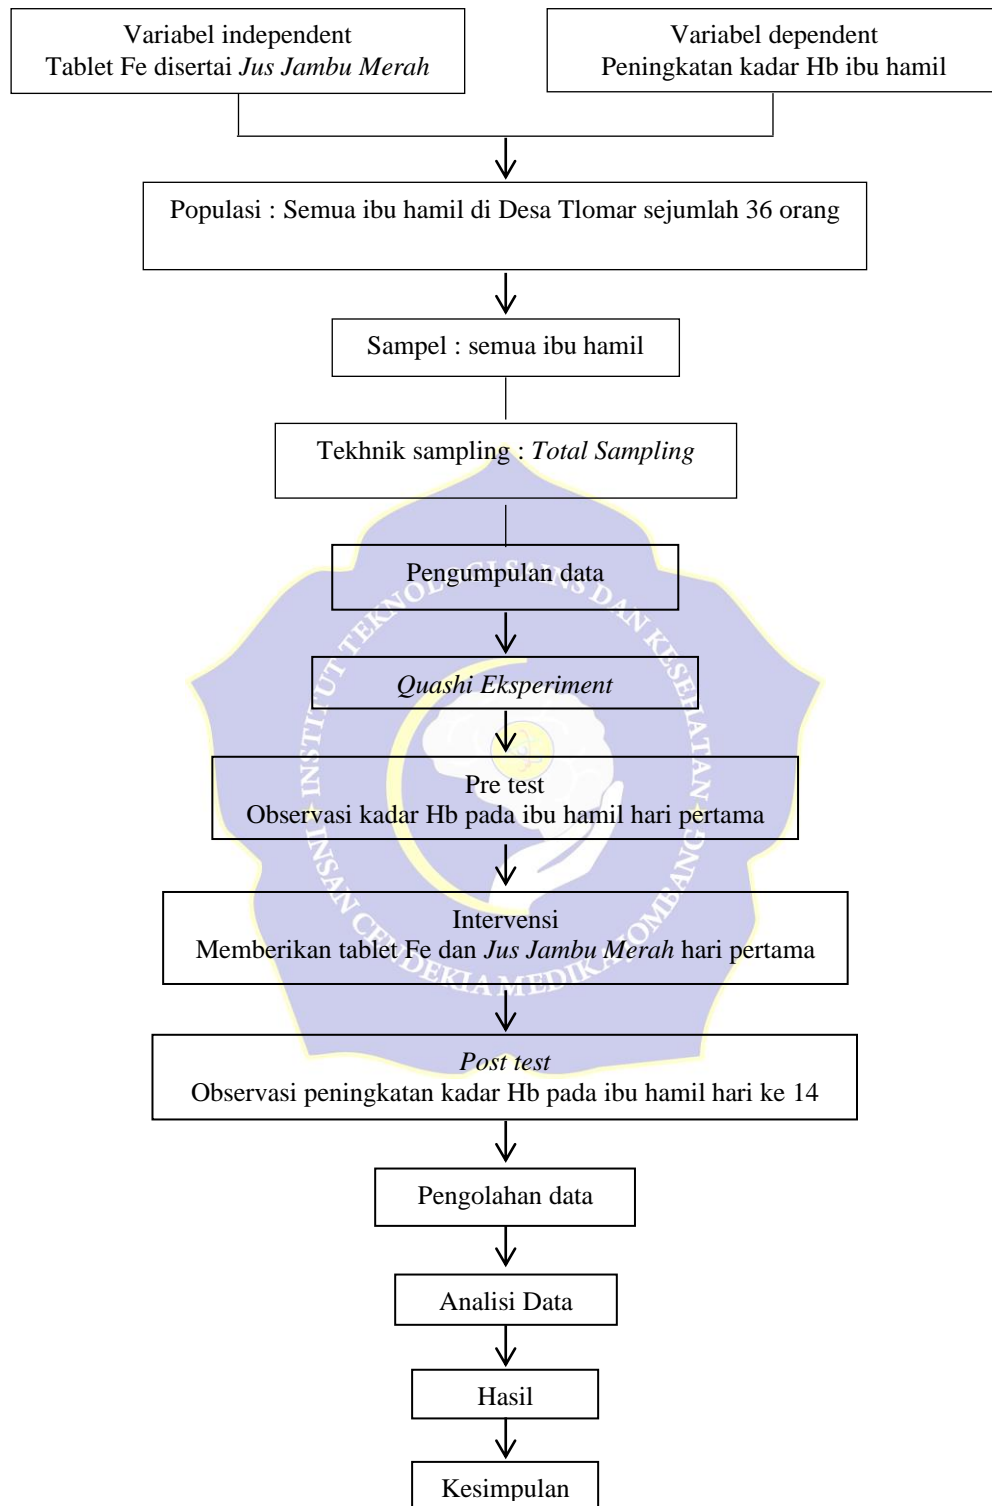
Variabel independent
Tablet Fe disertai Jus Jambu Merah

Variabel dependent
Peningkatan kadar Hb ibu hamil

Populasi : Semua ibu hamil di Desa Tlomar sejumlah 36 orang

Sampel : semua ibu hamil

Tekhnik sampling : Total Sampling

Pengumpulan data

Quashi Eksperiment

Pre test
Observasi kadar Hb pada ibu hamil hari pertama

Intervensi
Memberikan tablet Fe dan Jus Jambu Merah hari pertama

Post test
Observasi peningkatan kadar Hb pada ibu hamil hari ke 14

Pengolahan data

Analisi Data

Hasil

Kesimpulan

INSTITUT TEKNOLOGI SAINS DAN KESEHATAN INSAN CENDEKIA MEDIKA JOMBANG